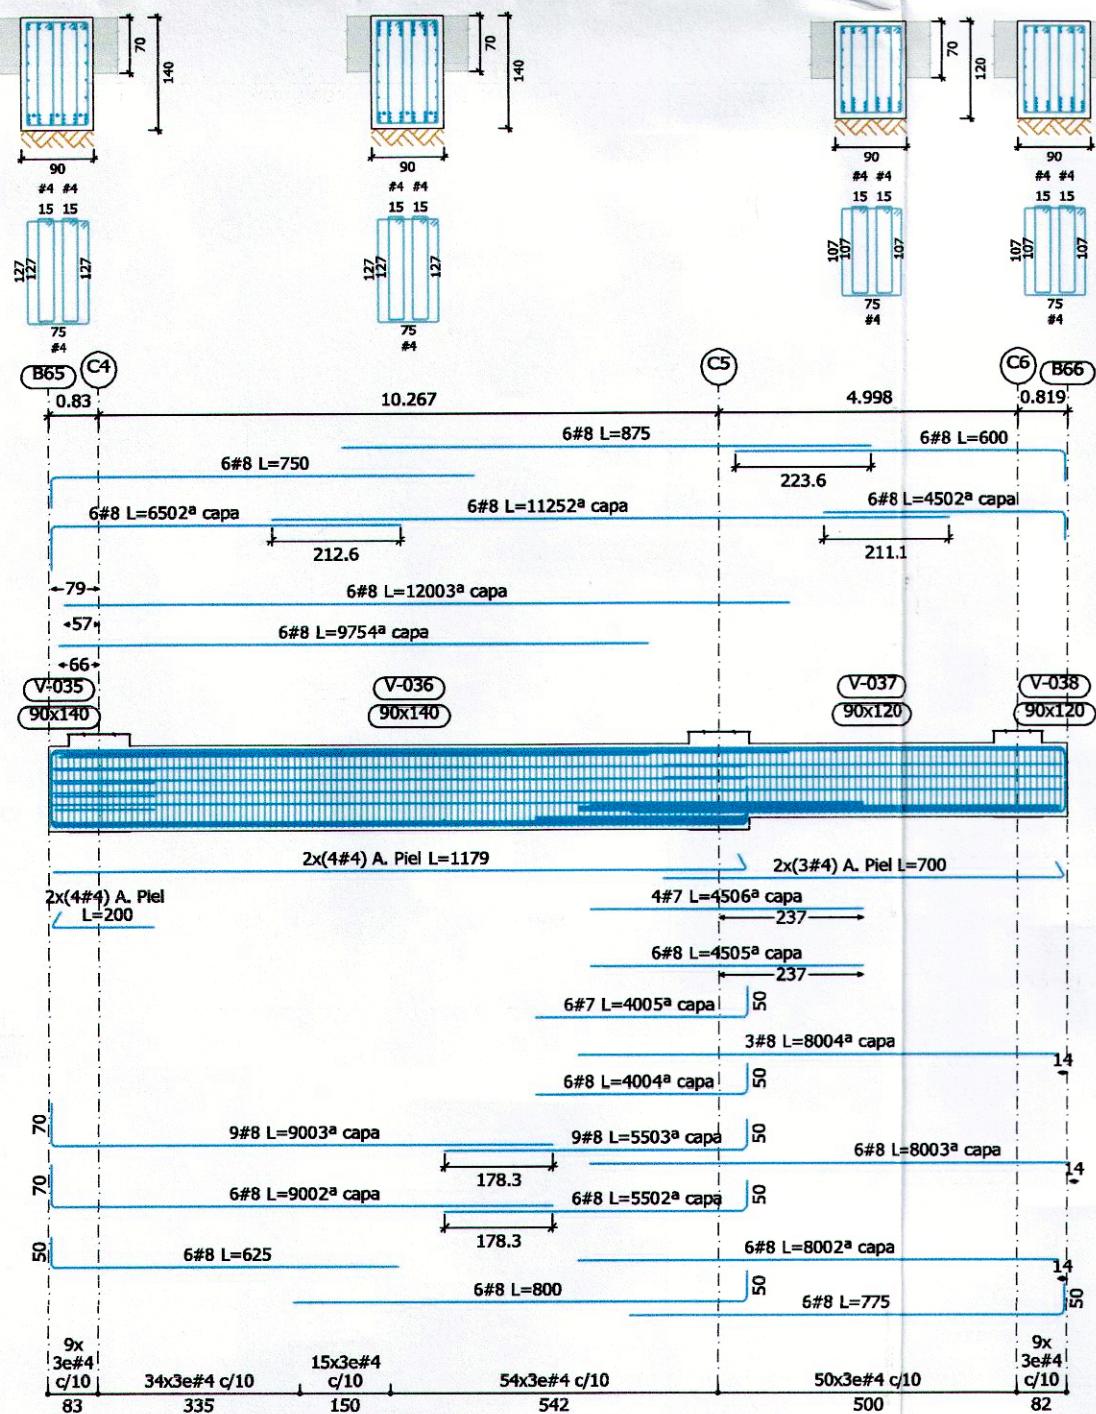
70
140
90
#4 #4
15 15
127
127
127
75
#4

70
140
90
#4 #4
15 15
127
127
127
75
#4

70
120
90
#4 #4
15 15
107
107
107
75
#4

90
#4 #4
15 15
107
107
107
75
#4

B65 C4 C5 C6 B66
0.83 10.267 4.998 0.819

6#8 L=875
6#8 L=600
6#8 L=750
223.6
6#8 L=6502ª capa
6#8 L=11252ª capa
6#8 L=4502ª capa
212.6
211.1
79
6#8 L=12003ª capa
57
6#8 L=9754ª capa
66

V-035 90x140
V-036 90x140
V-037 90x120
V-038 90x120

2x(4#4) A. Piel L=1179
2x(3#4) A. Piel L=700
2x(4#4) A. Piel L=200
4#7 L=4506ª capa
237
6#8 L=4505ª capa
237
6#7 L=4005ª capa
50
3#8 L=8004ª capa
14
6#8 L=4004ª capa
50
70
9#8 L=9003ª capa
9#8 L=5503ª capa
50
6#8 L=8003ª capa
178.3
14
70
6#8 L=9002ª capa
6#8 L=5502ª capa
50
178.3
50
6#8 L=625
6#8 L=8002ª capa
14
6#8 L=800
50
6#8 L=775
50

9x 3e#4 c/10
34x3e#4 c/10
15x3e#4 c/10
54x3e#4 c/10
50x3e#4 c/10
9x 3e#4 c/10
83 335 150 542 500 82